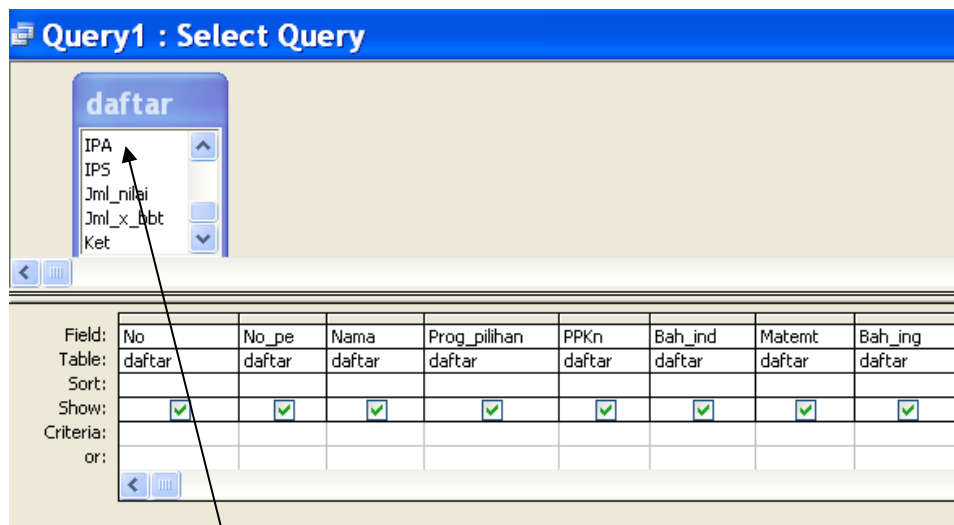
Query1 : Select Query

daftar

IPA
IPS
Jml_nilai
Jml_x_bbt
Ket

| Field: | No | No_pe | Nama | Prog_pilihan | PPKn | Bah_ind | Matemt | Bah_ing |
|---|---|---|---|---|---|---|---|---|
| Table: | daftar | daftar | daftar | daftar | daftar | daftar | daftar | daftar |
| Sort: | | | | | | | | |
| Show: | ✓ | ✓ | ✓ | ✓ | ✓ | ✓ | ✓ | ✓ |
| Criteria: | | | | | | | | |
| or: | | | | | | | | |